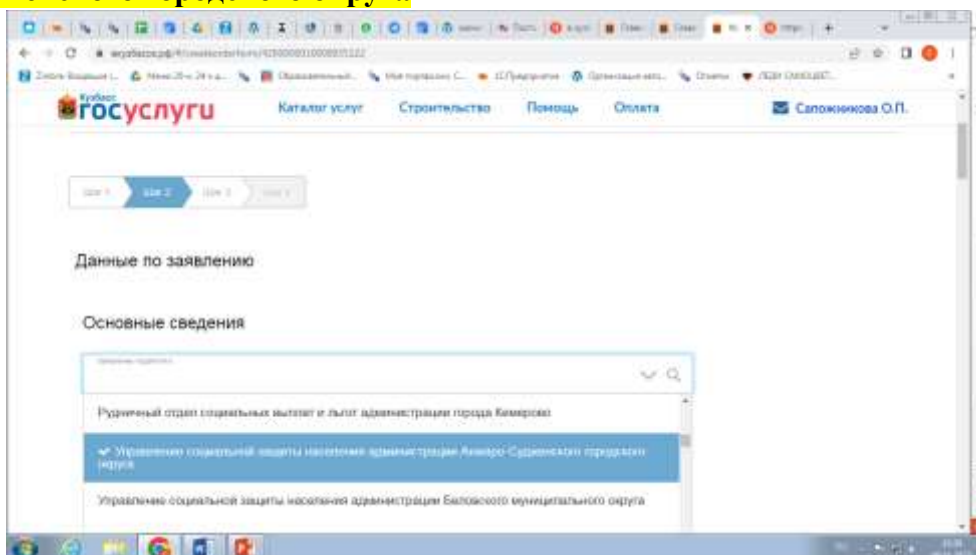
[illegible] округа

Кузбасс
госуслуги Каталог услуг Строительство Помощь Оплата Сапожникова О.П.

Шаг 1 Шаг 2 Шаг 3 Шаг 4

Данные по заявлению

Основные сведения

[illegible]

Рудничный отдел социальных выплат и льгот администрации города Кемерово

Управление социальной защиты населения администрации Анжеро-Судженского городского округа

Управление социальной защиты населения администрации Беловского муниципального округа